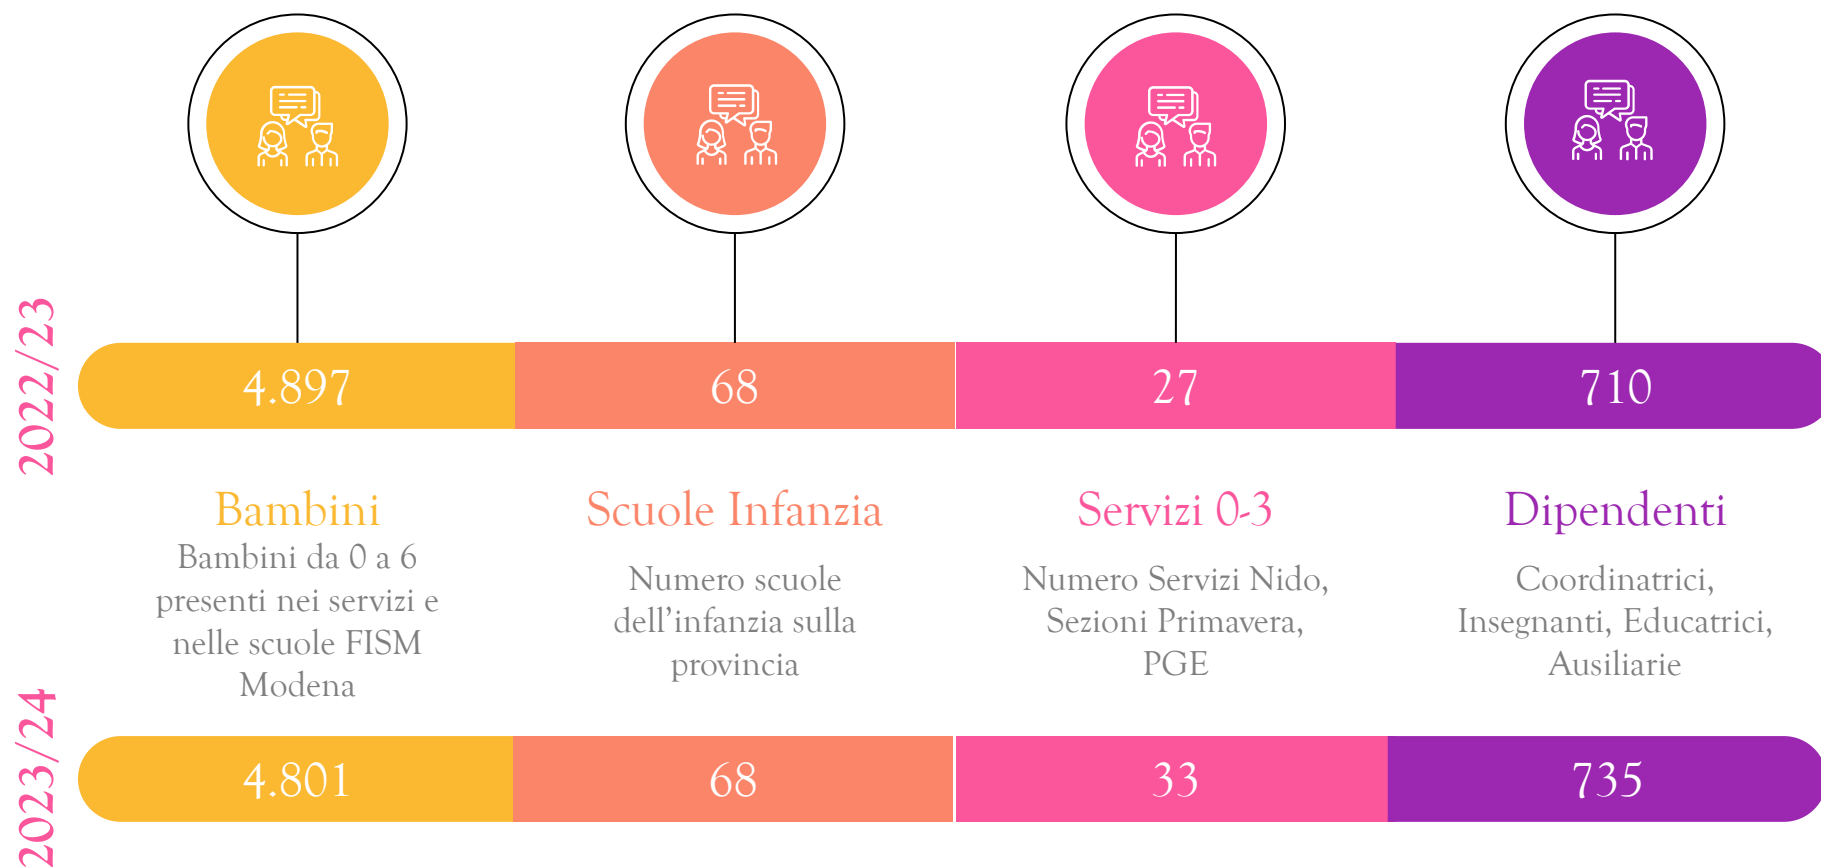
2022/23

4.897

68

27

710

Bambini

Bambini da 0 a 6 presenti nei servizi e nelle scuole FISM Modena

Scuole Infanzia

Numero scuole dell’infanzia sulla provincia

Servizi 0-3

Numero Servizi Nido, Sezioni Primavera, PGE

Dipendenti

Coordinatrici, Insegnanti, Educatrici, Ausiliarie

2023/24

4.801

68

33

735